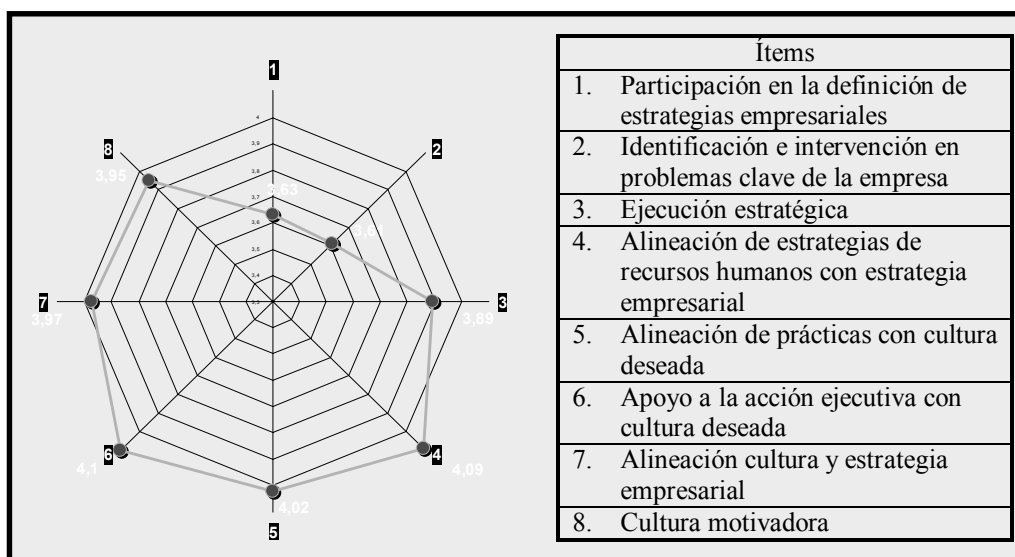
1
2
3
4
5
6
7
8

4
3,9
3,8
3,7
3,6
3,5
3,4
3,3

3,63
3,61
3,89
4,09
4,02
4,1
3,97
3,95

| Ítems |
|---|
| 1. Participación en la definición de estrategias empresariales |
| 2. Identificación e intervención en problemas clave de la empresa |
| 3. Ejecución estratégica |
| 4. Alineación de estrategias de recursos humanos con estrategia empresarial |
| 5. Alineación de prácticas con cultura deseada |
| 6. Apoyo a la acción ejecutiva con cultura deseada |
| 7. Alineación cultura y estrategia empresarial |
| 8. Cultura motivadora |